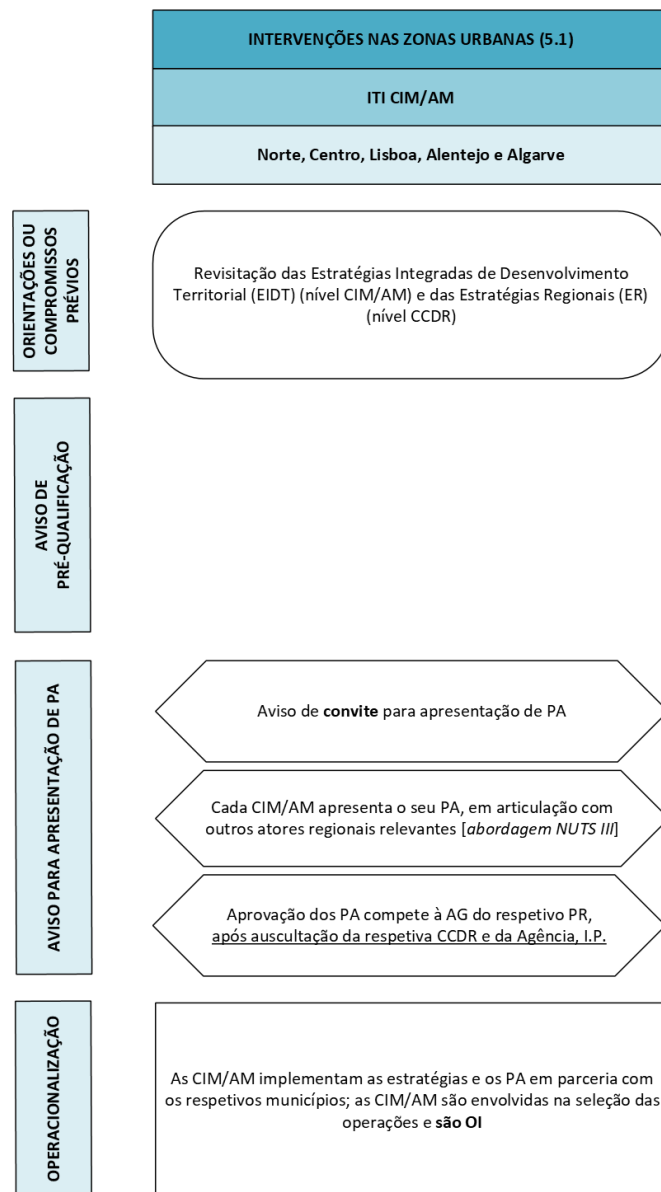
INTERVENÇÕES NAS ZONAS URBANAS (5.1)

ITI CIM/AM

Norte, Centro, Lisboa, Alentejo e Algarve

ORIENTAÇÕES OU COMPROMISSOS PRÉVIOS

Revisitação das Estratégias Integradas de Desenvolvimento Territorial (EIDT) (nível CIM/AM) e das Estratégias Regionais (ER) (nível CCDR)

AVISO DE PRÉ-QUALIFICAÇÃO

AVISO PARA APRESENTAÇÃO DE PA

Aviso de **convite** para apresentação de PA

Cada CIM/AM apresenta o seu PA, em articulação com outros atores regionais relevantes [*abordagem NUTS III*]

Aprovação dos PA compete à AG do respetivo PR, após auscultação da respetiva CCDR e da Agência, I.P.

OPERACIONALIZAÇÃO

As CIM/AM implementam as estratégias e os PA em parceria com os respetivos municípios; as CIM/AM são envolvidas na seleção das operações e **são OI**